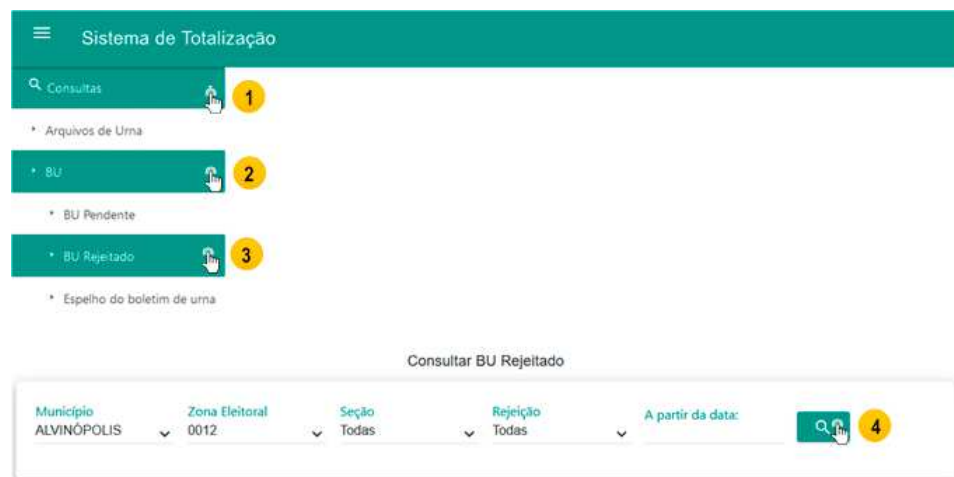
Sistema de Totalização

Consultas

1

Arquivos de Urna

BU

2

BU Pendente

BU Rejeitado

3

Espelho do boletim de urna

Consultar BU Rejeitado

Município
ALVINÓPOLIS

Zona Eleitoral
0012

Seção
Todas

Rejeição
Todas

A partir da data:

4